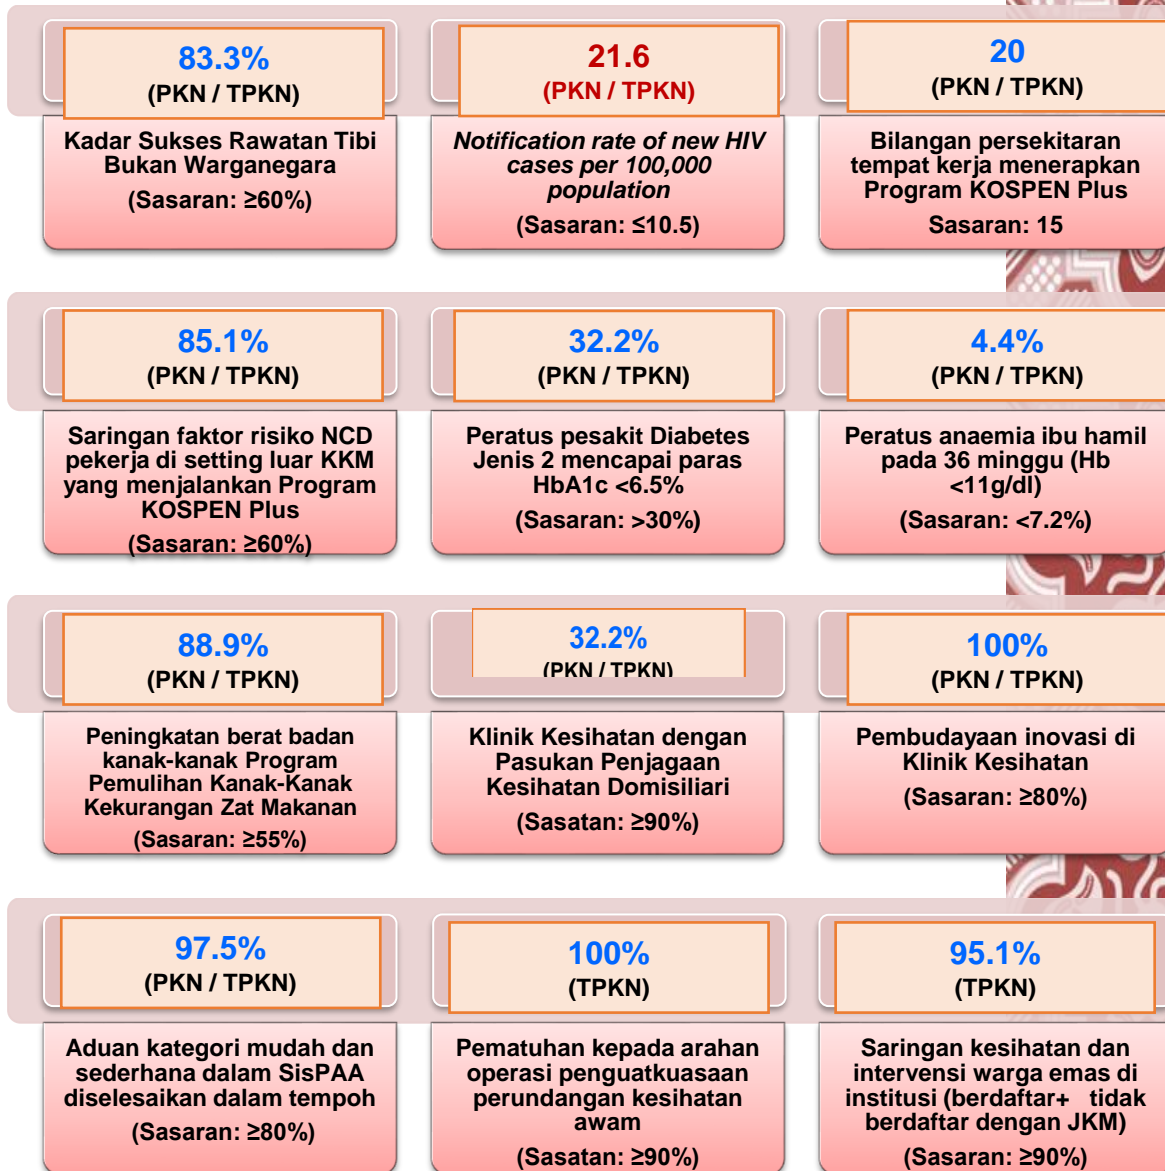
83.3%
(PKN / TPKN)

Kadar Sukses Rawatan Tibi Bukan Warganegara
(Sasaran: ≥60%)

21.6
(PKN / TPKN)

Notification rate of new HIV cases per 100,000 population
(Sasaran: ≤10.5)

20
(PKN / TPKN)

Bilangan persekitaran tempat kerja menerapkan Program KOSPEN Plus
Sasaran: 15

85.1%
(PKN / TPKN)

Saringan faktor risiko NCD pekerja di setting luar KKM yang menjalankan Program KOSPEN Plus
(Sasaran: ≥60%)

32.2%
(PKN / TPKN)

Peratus pesakit Diabetes Jenis 2 mencapai paras HbA1c <6.5%
(Sasaran: >30%)

4.4%
(PKN / TPKN)

Peratus anaemia ibu hamil pada 36 minggu (Hb <11g/dl)
(Sasaran: <7.2%)

88.9%
(PKN / TPKN)

Peningkatan berat badan kanak-kanak Program Pemulihan Kanak-Kanak Kekurangan Zat Makanan
(Sasaran: ≥55%)

32.2%
(PKN / TPKN)

Klinik Kesihatan dengan Pasukan Penjagaan Kesihatan Domisiliari
(Sasatan: ≥90%)

100%
(PKN / TPKN)

Pembudayaan inovasi di Klinik Kesihatan
(Sasaran: ≥80%)

97.5%
(PKN / TPKN)

Aduan kategori mudah dan sederhana dalam SisPAA diselesaikan dalam tempoh
(Sasaran: ≥80%)

100%
(TPKN)

Pematuhan kepada arahan operasi penguatkuasaan perundangan kesihatan awam
(Sasatan: ≥90%)

95.1%
(TPKN)

Saringan kesihatan dan intervensi warga emas di institusi (berdaftar+ tidak berdaftar dengan JKM)
(Sasaran: ≥90%)